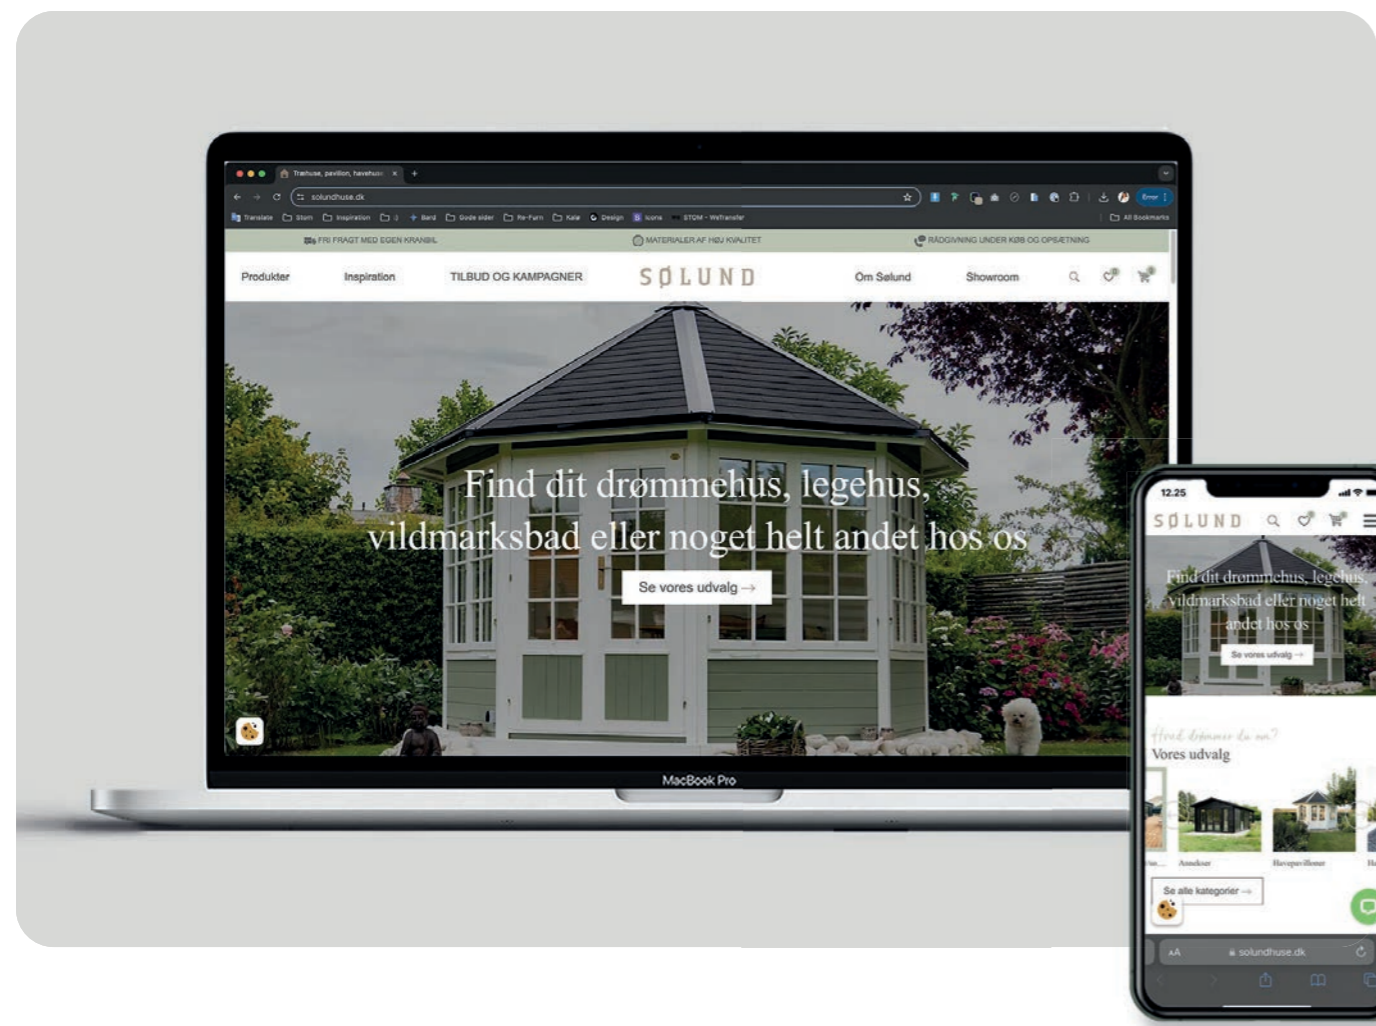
Træhuse, pavillon, havehus

solundhuse.dk

Translate Stum Inspiration Bard Gode sider Re-Furn Kale Design Icons STOM - Webransfer All Bookmarks

FRI FRAGT MED EGEN KRANBIL MATERIALER AF HØJ KVALITET RÅDGIVNING UNDER KØB OG OPSÆTNING

Produkter Inspiration TILBUD OG KAMPAGNER SØLUND Om Sølund Showroom

Find dit drømmehus, legehus, vildmarksbad eller noget helt andet hos os

Se vores udvalg →

MacBook Pro

12.25

SØLUND

Find dit drømmehus, legehus, vildmarksbad eller noget helt andet hos os

Se vores udvalg →

Hvad drømmer du om?

Vores udvalg

Anneksør Havepavilloner

Se alle kategorier →

AA solundhuse.dk